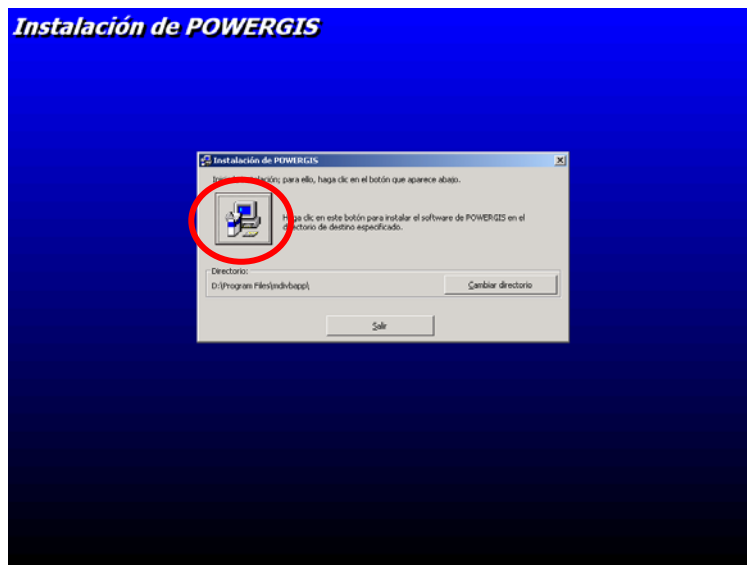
Instalación de POWERGIS

Instalación de POWERGIS

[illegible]lación; para ello, haga clic en el botón que aparece abajo.

H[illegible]ga clic en este botón para instalar el software de POWERGIS en el d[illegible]rectorio de destino especificado.

Directorio:
D:\Program Files\mdivbappl\

Cambiar directorio

Salir